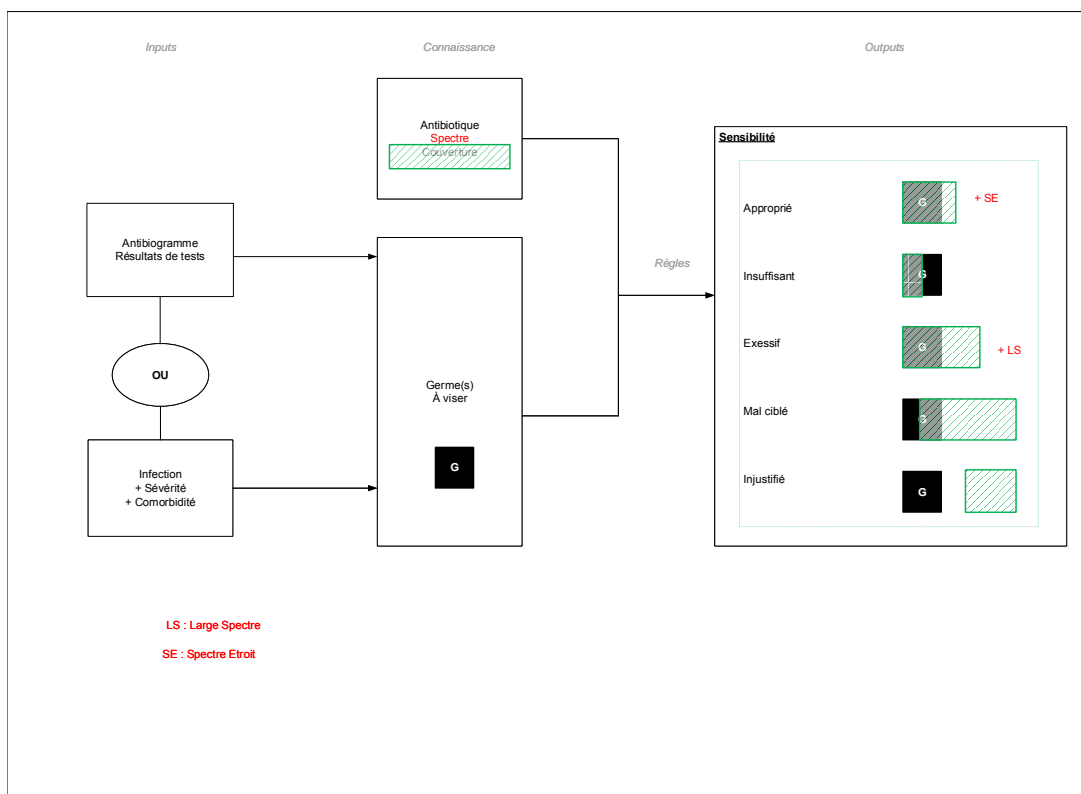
Inputs

Connaissance

Outputs

Antibiotique
Spectre
Couverture

Antibiogramme
Résultats de tests

OU

Infection
+ Sévérité
+ Comorbidité

Germe(s)
À viser

G

Règles

Sensibilité

Approprié
G
+ SE

Insuffisant
G

Exessif
G
+ LS

Mal ciblé
G

Injustifié
G

LS : Large Spectre

SE : Spectre Etroit